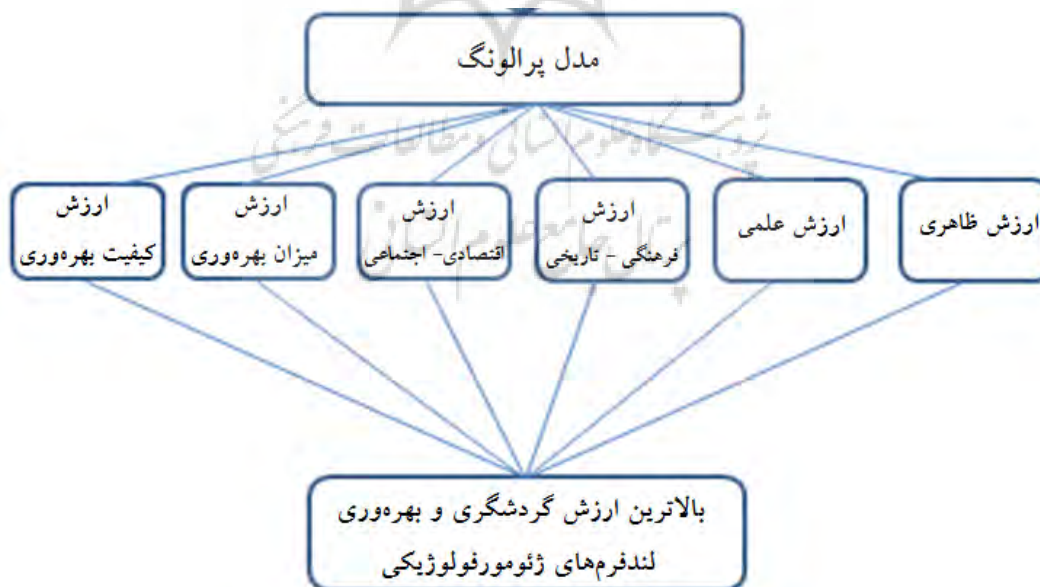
مدل پرالونگ

ارزش ظاهری

ارزش علمی

ارزش فرهنگی - تاریخی

ارزش اقتصادی- اجتماعی

ارزش میزان بهره‌وری

ارزش کیفیت بهره‌وری

بالاترین ارزش گردشگری و بهره‌وری لندفرم‌های ژئومورفولوژیکی

پژوهشگاه علوم انسانی و مطالعات فرهنگی
پرتال جامع علوم انسانی